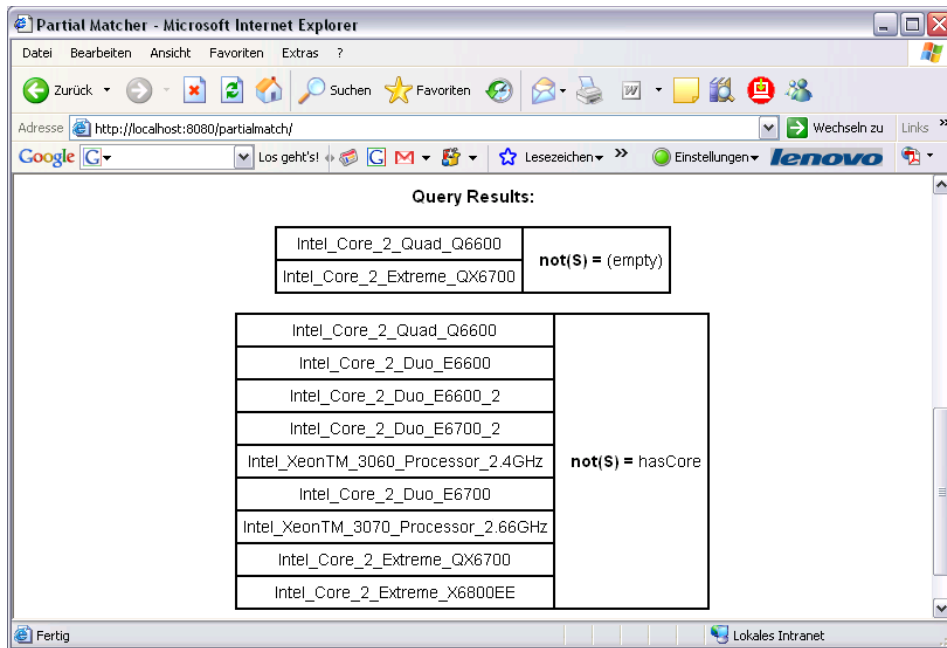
Partial Matcher - Microsoft Internet Explorer

Datei Bearbeiten Ansicht Favoriten Extras ?

Zurück Suchen Favoriten

Adresse http://localhost:8080/partialmatch/ Wechseln zu Links

Google G Los geht's! Lesezeichen Einstellungen lenovo

Query Results:

| Intel_Core_2_Quad_Q6600 | **not(S) =** (empty) |
|---|---|
| Intel_Core_2_Extreme_QX6700 | |

| Intel_Core_2_Quad_Q6600 | **not(S) =** hasCore |
|---|---|
| Intel_Core_2_Duo_E6600 | |
| Intel_Core_2_Duo_E6600_2 | |
| Intel_Core_2_Duo_E6700_2 | |
| Intel_XeonTM_3060_Processor_2.4GHz | |
| Intel_Core_2_Duo_E6700 | |
| Intel_XeonTM_3070_Processor_2.66GHz | |
| Intel_Core_2_Extreme_QX6700 | |
| Intel_Core_2_Extreme_X6800EE | |

Fertig Lokales Intranet